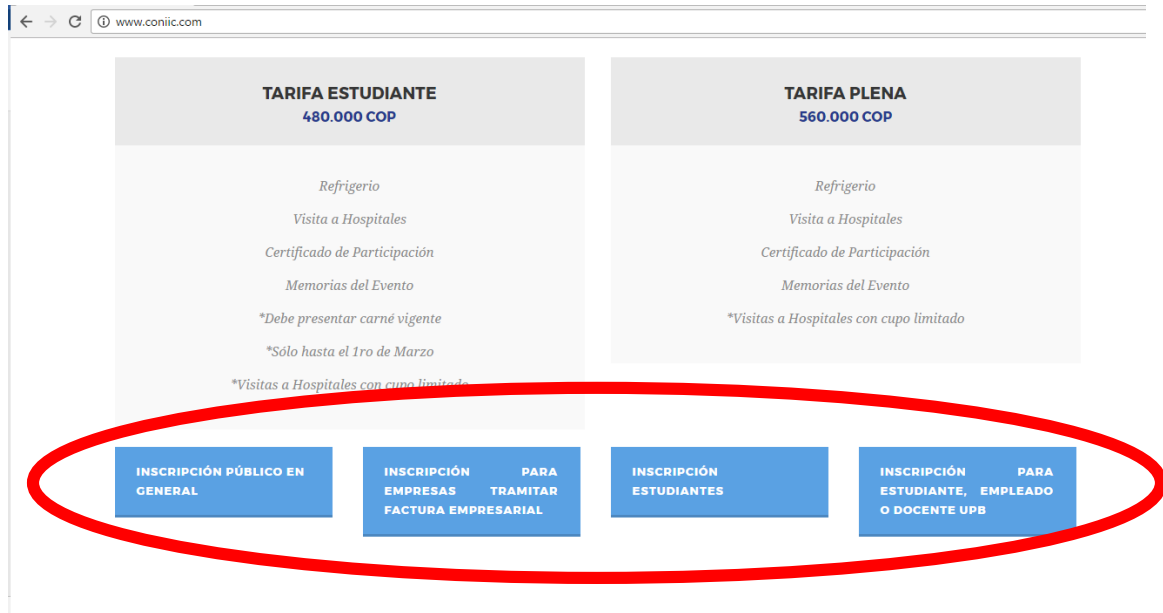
www.coniic.com

TARIFA ESTUDIANTE
480.000 COP

Refrigerio
Visita a Hospitales
Certificado de Participación
Memorias del Evento
*Debe presentar carné vigente
*Sólo hasta el 1ro de Marzo
*Visitas a Hospitales con cupo limitado

TARIFA PLENA
560.000 COP

Refrigerio
Visita a Hospitales
Certificado de Participación
Memorias del Evento
*Visitas a Hospitales con cupo limitado

INSCRIPCIÓN PÚBLICO EN GENERAL

INSCRIPCIÓN PARA EMPRESAS TRAMITAR FACTURA EMPRESARIAL

INSCRIPCIÓN ESTUDIANTES

INSCRIPCIÓN PARA ESTUDIANTE, EMPLEADO O DOCENTE UPB